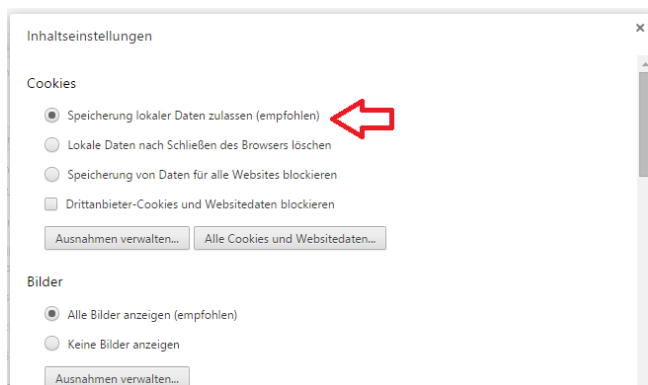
Inhaltseinstellungen

×

Cookies

Speicherung lokaler Daten zulassen (empfohlen)

Lokale Daten nach Schließen des Browsers löschen

Speicherung von Daten für alle Websites blockieren

Drittanbieter-Cookies und Websitedaten blockieren

Ausnahmen verwalten...

Alle Cookies und Websitedaten...

Bilder

Alle Bilder anzeigen (empfohlen)

Keine Bilder anzeigen

Ausnahmen verwalten...